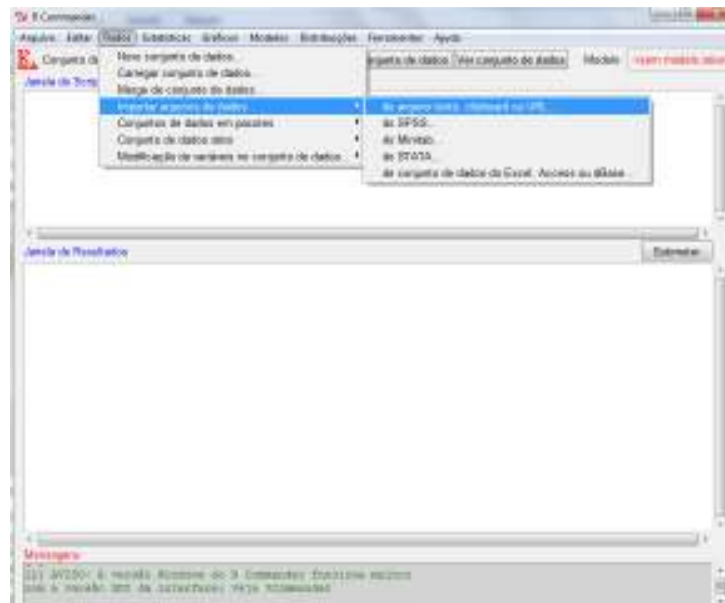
R Commander

Arquivo Editar Dados Estatísticas Gráficos Modelos Distribuições Ferramentas Ajuda

Conjunto de dados: Editar conjunto de dados Ver conjunto de dados Modelo: <sem modelo ativo>

Janela de Script

Novo conjunto de dados...
Carregar conjunto de dados...
Merge de conjunto de dados...
Importar arquivos de dados
Conjuntos de dados em pacotes
Conjunto de dados ativo
Modificação de variáveis no conjunto de dados

de arquivo texto, clipboard ou URL...
do SPSS...
do Minitab...
do STATA...
de conjunto de dados do Excel, Access ou dBase...

Janela de Resultados

Submeter

Mensagens

[1] AVISO: A versão Windows do R Commander funciona melhor
com a versão SDI da interface; veja ?Commander